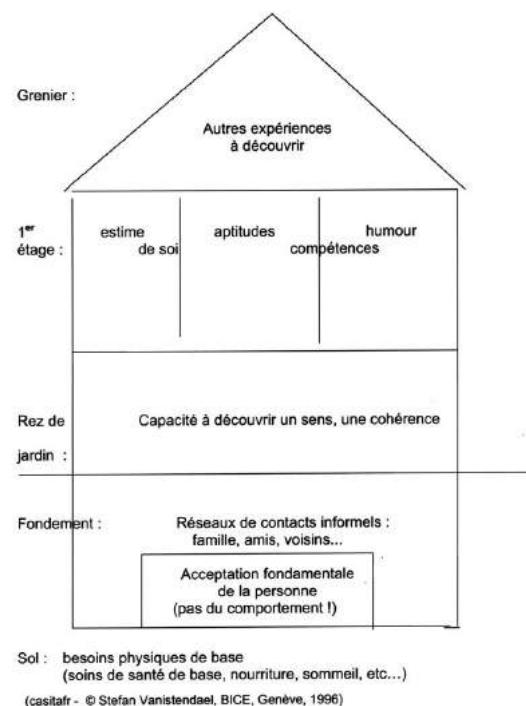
Grenier :

Autres expériences à découvrir

1$^{er}$ étage :

estime de soi

aptitudes compétences

humour

Rez de jardin :

Capacité à découvrir un sens, une cohérence

Fondement :

Réseaux de contacts informels : famille, amis, voisins...

Acceptation fondamentale de la personne (pas du comportement !)

Sol : besoins physiques de base (soins de santé de base, nourriture, sommeil, etc...)

(casitafr - © Stefan Vanistendael, BICE, Genève, 1996)